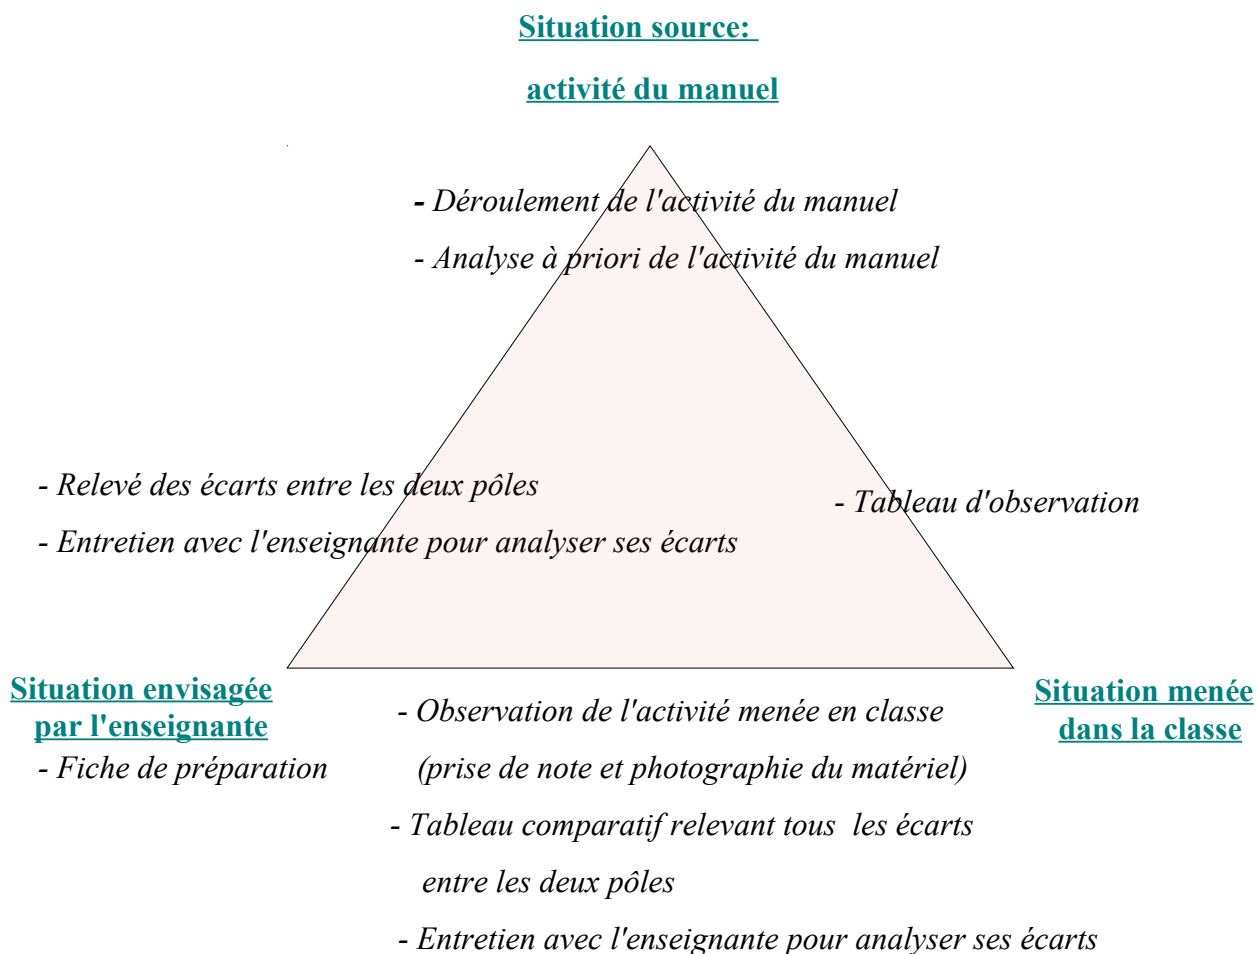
Situation source:

activité du manuel

- Déroulement de l'activité du manuel

- Analyse à priori de l'activité du manuel

- Relevé des écarts entre les deux pôles

- Entretien avec l'enseignante pour analyser ses écarts

- Tableau d'observation

Situation envisagée par l'enseignante

- Fiche de préparation

- Observation de l'activité menée en classe (prise de note et photographie du matériel)

- Tableau comparatif relevant tous les écarts entre les deux pôles

- Entretien avec l'enseignante pour analyser ses écarts

Situation menée dans la classe